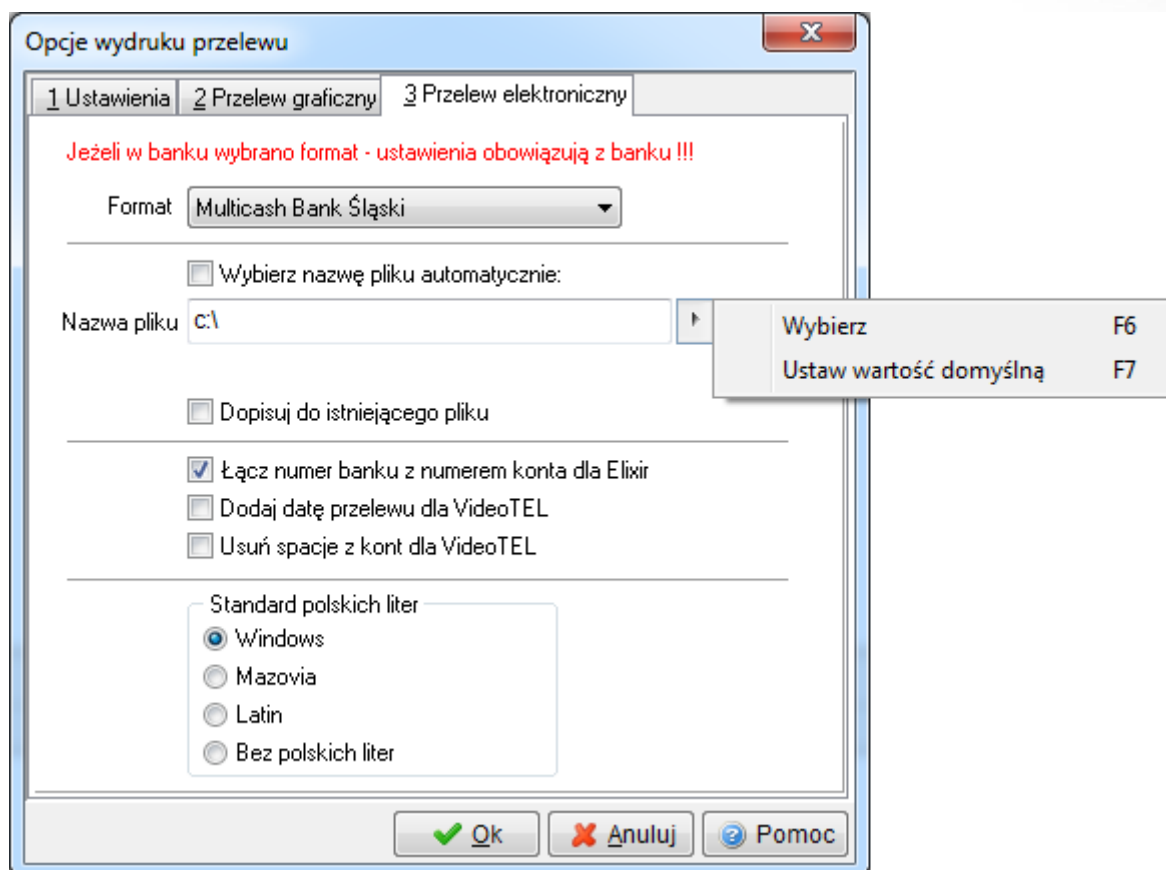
Opcje wydruku przelewu

1 Ustawienia | 2 Przelew graficzny | 3 Przelew elektroniczny

Jeżeli w banku wybrano format - ustawienia obowiązują z banku !!!

Format Multicash Bank Śląski

Wybierz nazwę pliku automatycznie:

Nazwa pliku c:\

Wybierz F6
Ustaw wartość domyślną F7

Dopisuj do istniejącego pliku

Łącz numer banku z numerem konta dla Elixir
Dodaj datę przelewu dla VideoTEL
Usuń spacje z kont dla VideoTEL

Standard polskich liter
Windows
Mazovia
Latin
Bez polskich liter

Ok Anuluj Pomoc